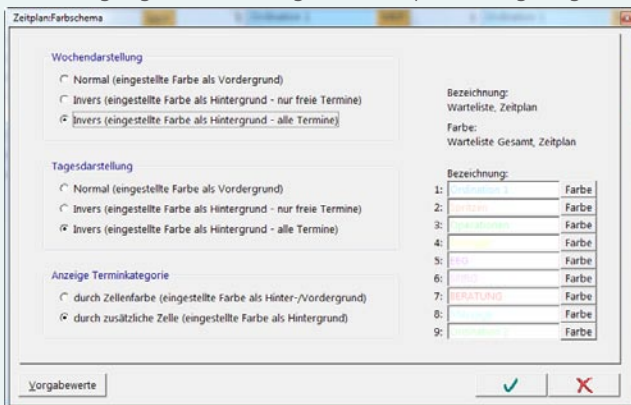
Zeitplan:Farbschema

Wochendarstellung
Normal (eingestellte Farbe als Vordergrund)
Invers (eingestellte Farbe als Hintergrund - nur freie Termine)
Invers (eingestellte Farbe als Hintergrund - alle Termine)

Tagesdarstellung
Normal (eingestellte Farbe als Vordergrund)
Invers (eingestellte Farbe als Hintergrund - nur freie Termine)
Invers (eingestellte Farbe als Hintergrund - alle Termine)

Anzeige Terminkategorie
durch Zellenfarbe (eingestellte Farbe als Hinter-/Vordergrund)
durch zusätzliche Zelle (eingestellte Farbe als Hintergrund)

Bezeichnung:
Warteliste, Zeitplan

Farbe:
Warteliste Gesamt, Zeitplan

Bezeichnung:
1: Ordination 1 Farbe
2: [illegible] Farbe
3: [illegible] Farbe
4: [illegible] Farbe
5: EEG Farbe
6: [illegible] Farbe
7: BERATUNG Farbe
8: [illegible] Farbe
9: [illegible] Farbe

Vorgabewerte